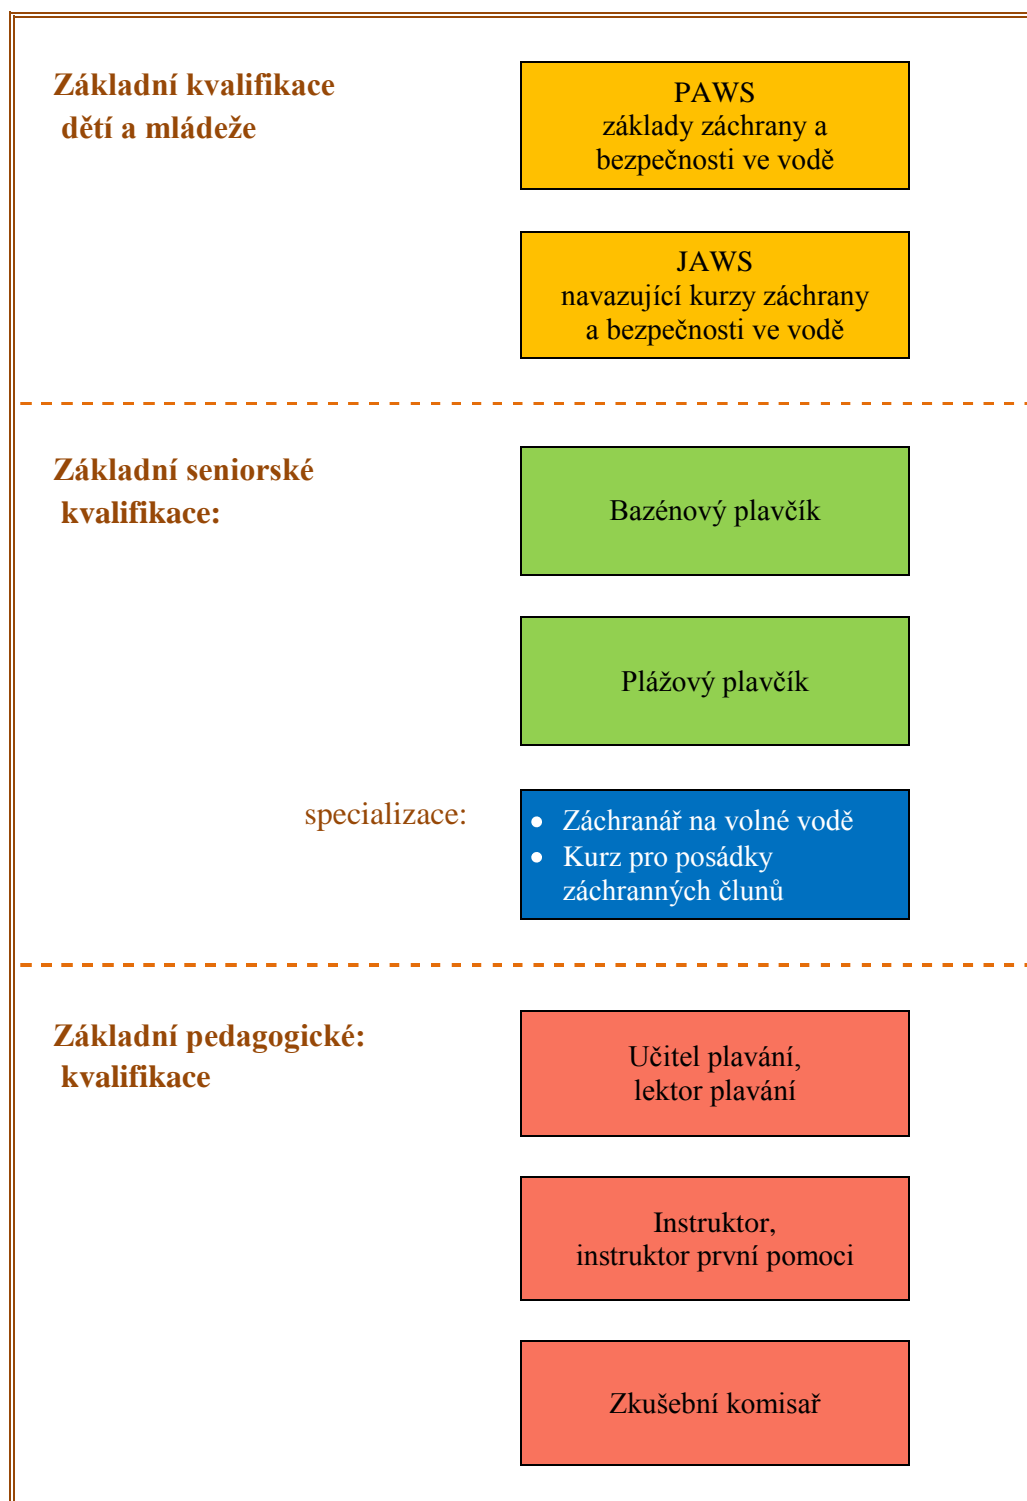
Základní kvalifikace dětí a mládeže

PAWS
základy záchrany a bezpečnosti ve vodě

JAWS
navazující kurzy záchrany a bezpečnosti ve vodě

Základní seniorské kvalifikace:

Bazénový plavčík

Plážový plavčík

specializace:

- Záchranář na volné vodě
- Kurz pro posádky záchranných člunů

Základní pedagogické: kvalifikace

Učitel plavání, lektor plavání

Instruktor, instruktor první pomoci

Zkušební komisař